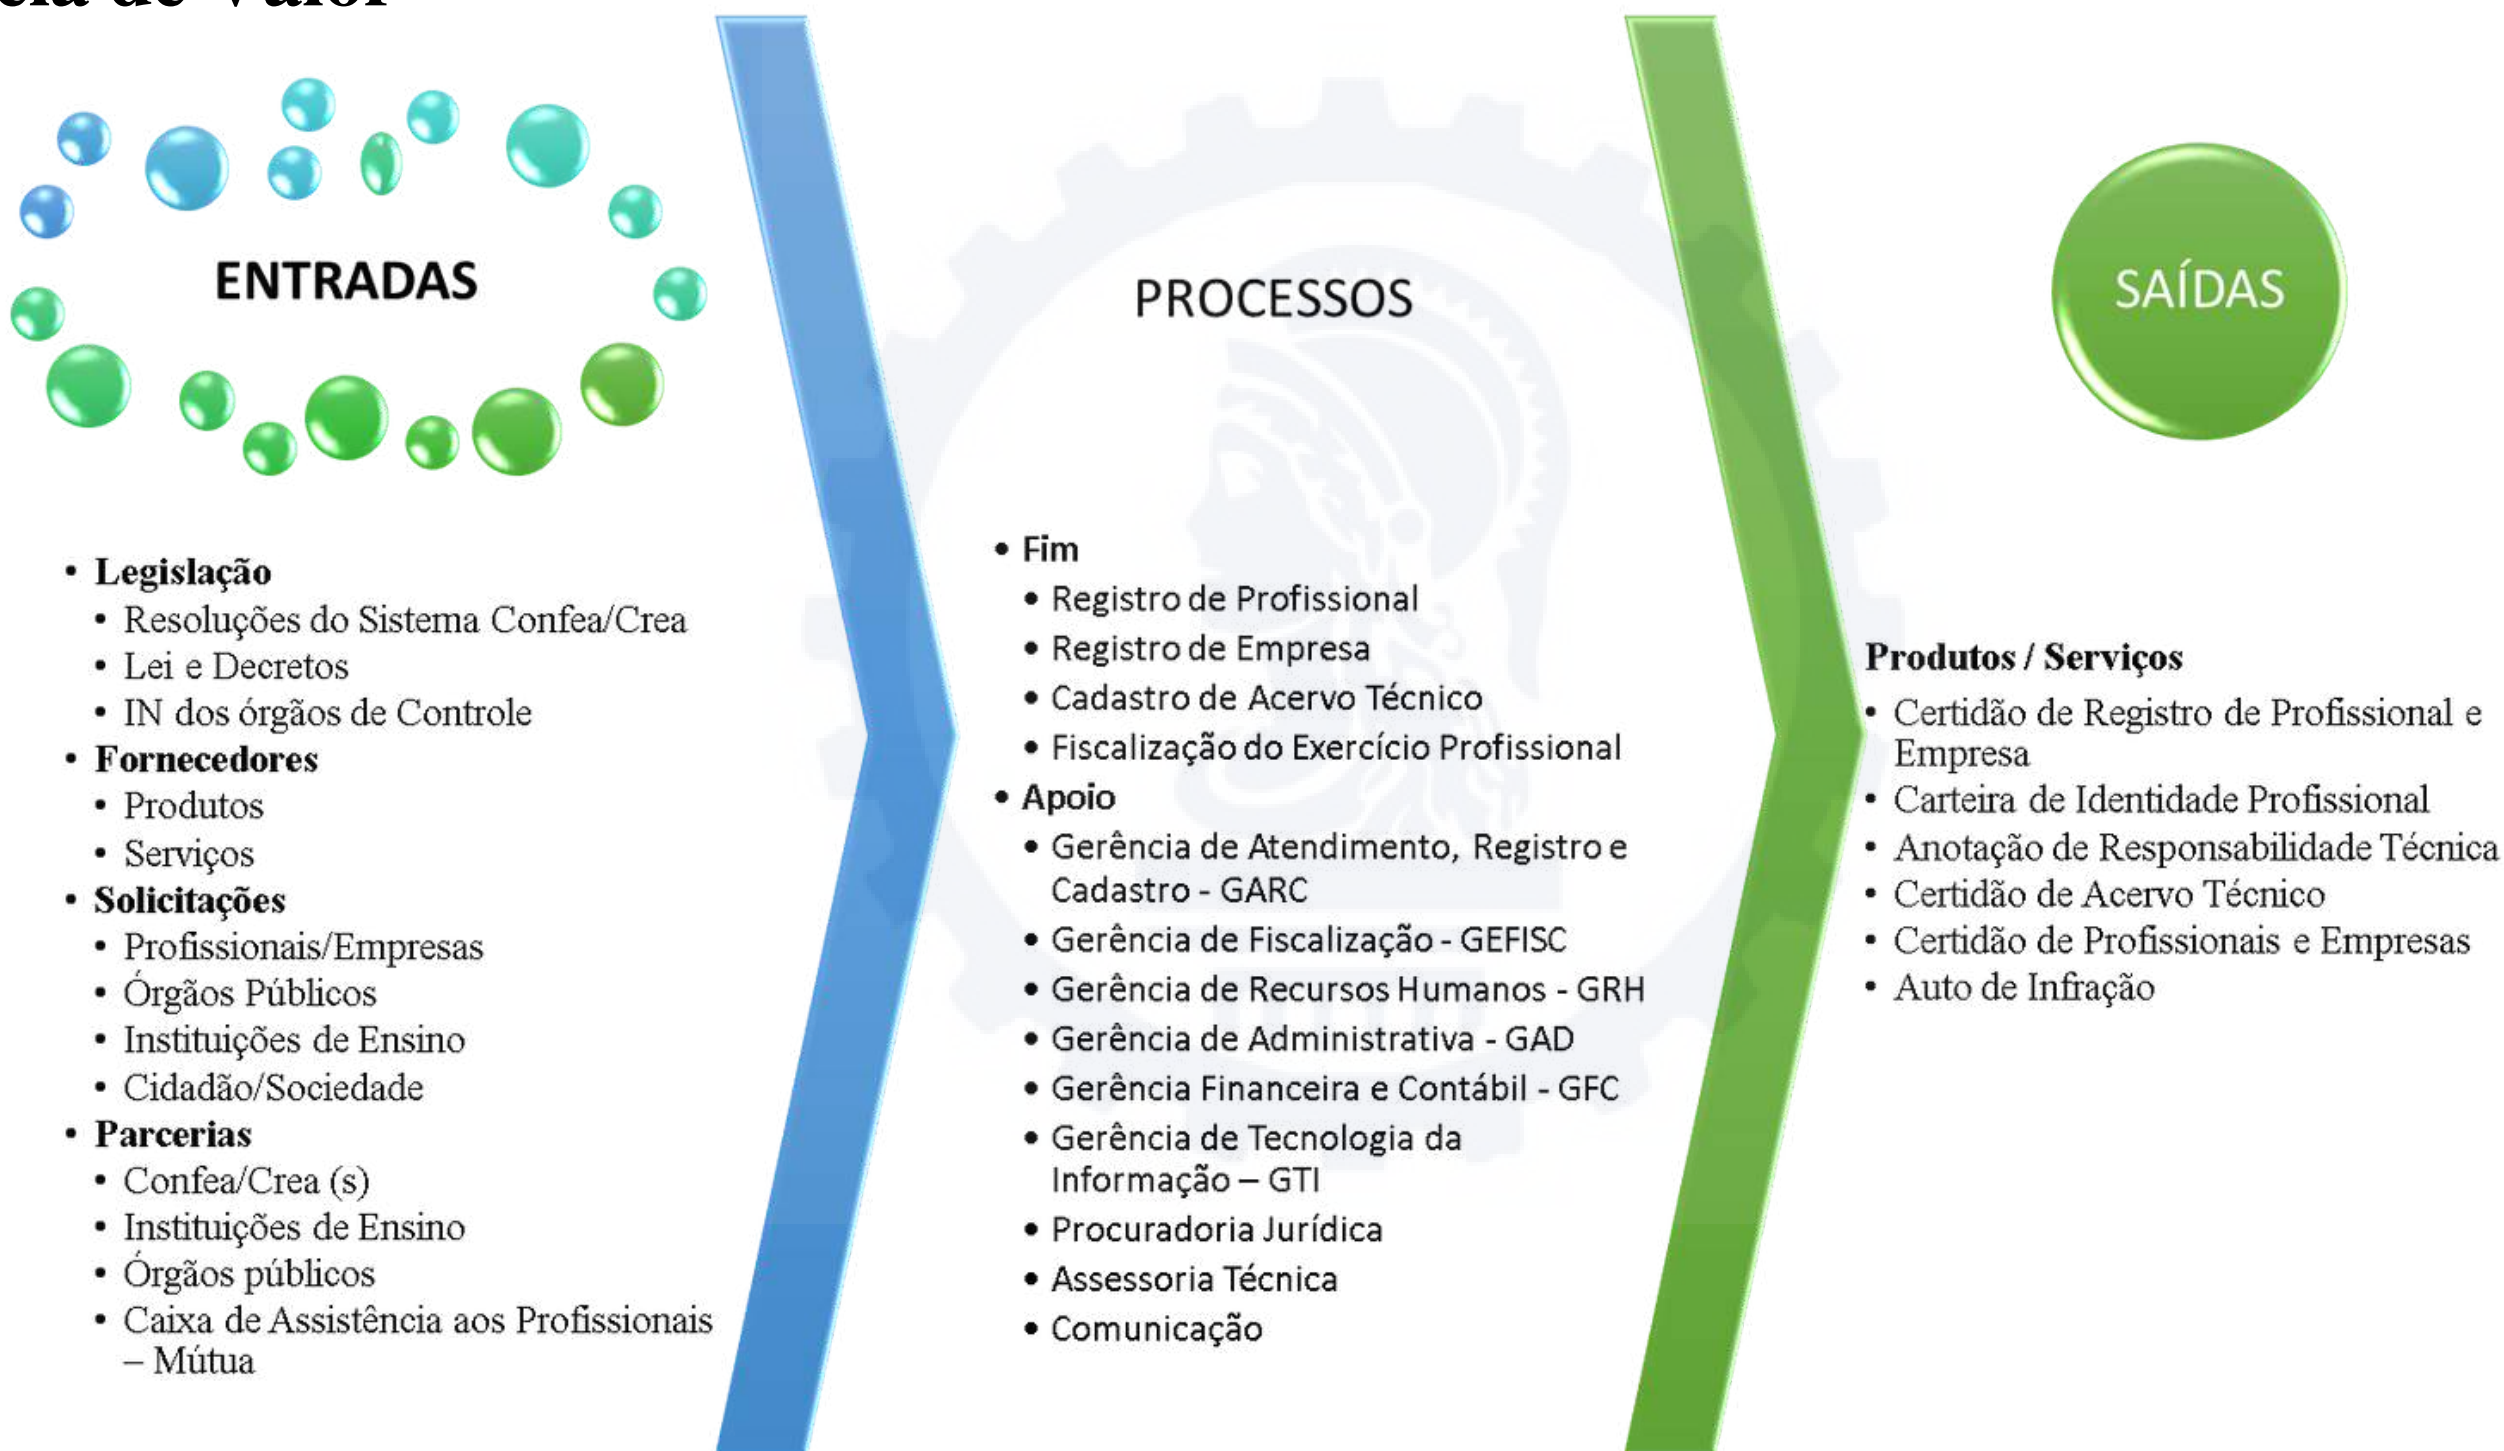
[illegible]ia de Valor

ENTRADAS

- Legislação
  - Resoluções do Sistema Confea/Crea
  - Lei e Decretos
  - IN dos órgãos de Controle
- Fornecedores
  - Produtos
  - Serviços
- Solicitações
  - Profissionais/Empresas
  - Órgãos Públicos
  - Instituições de Ensino
  - Cidadão/Sociedade
- Parcerias
  - Confea/Crea (s)
  - Instituições de Ensino
  - Órgãos públicos
  - Caixa de Assistência aos Profissionais – Mútua

PROCESSOS

- Fim
  - Registro de Profissional
  - Registro de Empresa
  - Cadastro de Acervo Técnico
  - Fiscalização do Exercício Profissional
- Apoio
  - Gerência de Atendimento, Registro e Cadastro - GARC
  - Gerência de Fiscalização - GEFISC
  - Gerência de Recursos Humanos - GRH
  - Gerência de Administrativa - GAD
  - Gerência Financeira e Contábil - GFC
  - Gerência de Tecnologia da Informação – GTI
  - Procuradoria Jurídica
  - Assessoria Técnica
  - Comunicação

SAÍDAS

Produtos / Serviços
- Certidão de Registro de Profissional e Empresa
- Carteira de Identidade Profissional
- Anotação de Responsabilidade Técnica
- Certidão de Acervo Técnico
- Certidão de Profissionais e Empresas
- Auto de Infração